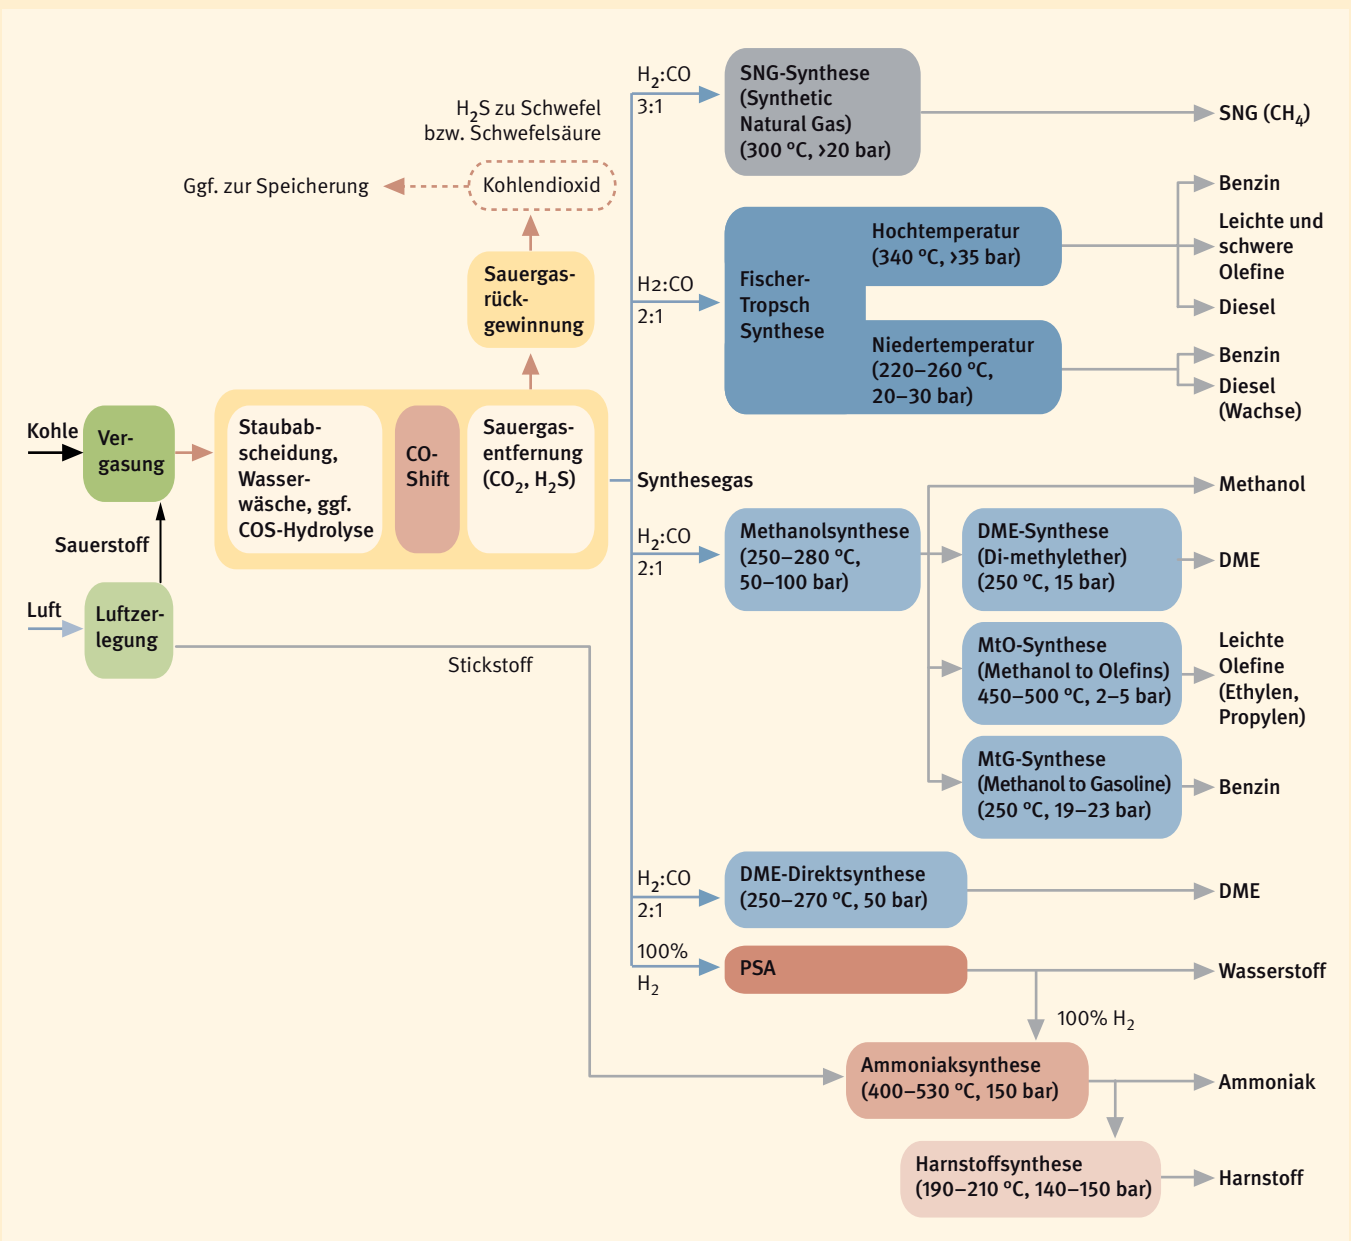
$H_2S$ zu Schwefel bzw. Schwefelsäure

Ggf. zur Speicherung

Kohlendioxid

Sauergasrückgewinnung

Kohle

Vergasung

Staubabscheidung, Wasserwäsche, ggf. COS-Hydrolyse

CO-Shift

Sauergasentfernung ($CO_2$, $H_2S$)

Sauerstoff

Luft

Luftzerlegung

Stickstoff

Synthesegas

$H_2$:CO 3:1

SNG-Synthese (Synthetic Natural Gas) (300 °C, >20 bar)

SNG ($CH_4$)

H2:CO 2:1

Fischer-Tropsch Synthese

Hochtemperatur (340 °C, >35 bar)

Benzin

Leichte und schwere Olefine

Diesel

Niedertemperatur (220–260 °C, 20–30 bar)

Benzin

Diesel (Wachse)

Methanol

$H_2$:CO 2:1

Methanolsynthese (250–280 °C, 50–100 bar)

DME-Synthese (Di-methylether) (250 °C, 15 bar)

DME

MtO-Synthese (Methanol to Olefins) 450–500 °C, 2–5 bar)

Leichte Olefine (Ethylen, Propylen)

MtG-Synthese (Methanol to Gasoline) (250 °C, 19–23 bar)

Benzin

$H_2$:CO 2:1

DME-Direktsynthese (250–270 °C, 50 bar)

DME

100% $H_2$

PSA

Wasserstoff

100% $H_2$

Ammoniaksynthese (400–530 °C, 150 bar)

Ammoniak

Harnstoffsynthese (190–210 °C, 140–150 bar)

Harnstoff